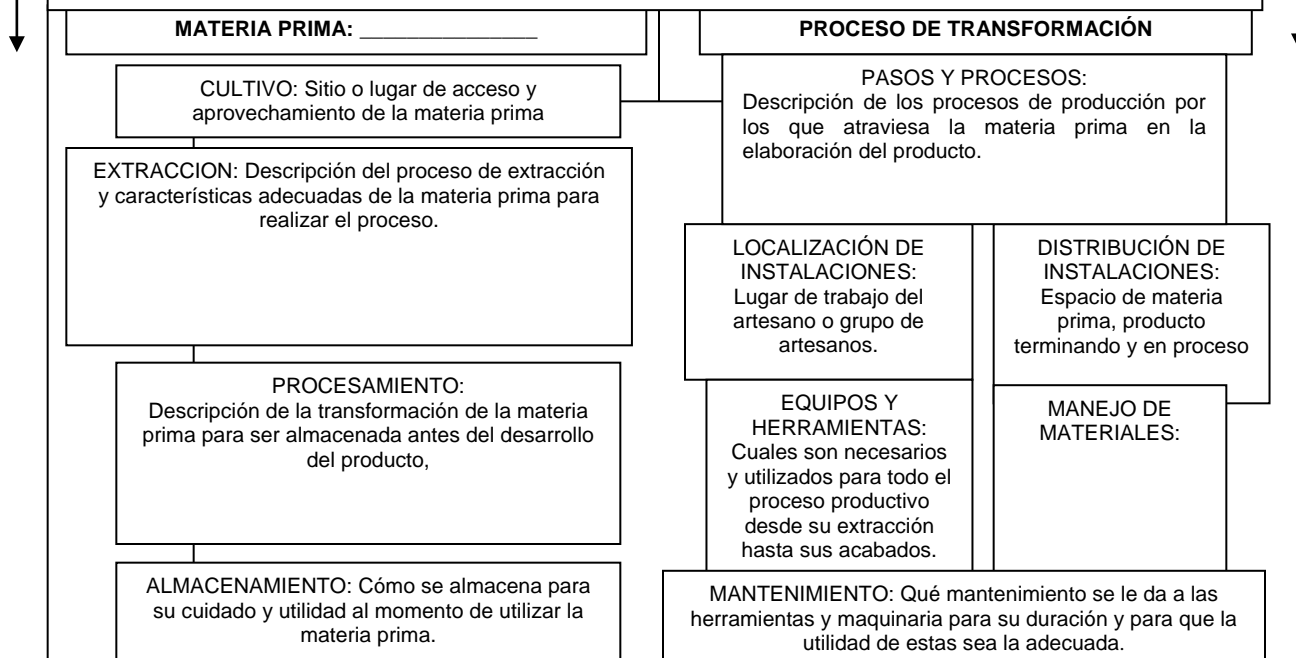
MATERIA PRIMA: _______________

PROCESO DE TRANSFORMACIÓN

CULTIVO: Sitio o lugar de acceso y aprovechamiento de la materia prima

PASOS Y PROCESOS:
Descripción de los procesos de producción por los que atraviesa la materia prima en la elaboración del producto.

EXTRACCION: Descripción del proceso de extracción y características adecuadas de la materia prima para realizar el proceso.

LOCALIZACIÓN DE INSTALACIONES:
Lugar de trabajo del artesano o grupo de artesanos.

DISTRIBUCIÓN DE INSTALACIONES:
Espacio de materia prima, producto terminando y en proceso

PROCESAMIENTO:
Descripción de la transformación de la materia prima para ser almacenada antes del desarrollo del producto,

EQUIPOS Y HERRAMIENTAS:
Cuales son necesarios y utilizados para todo el proceso productivo desde su extracción hasta sus acabados.

MANEJO DE MATERIALES:

ALMACENAMIENTO: Cómo se almacena para su cuidado y utilidad al momento de utilizar la materia prima.

MANTENIMIENTO: Qué mantenimiento se le da a las herramientas y maquinaria para su duración y para que la utilidad de estas sea la adecuada.